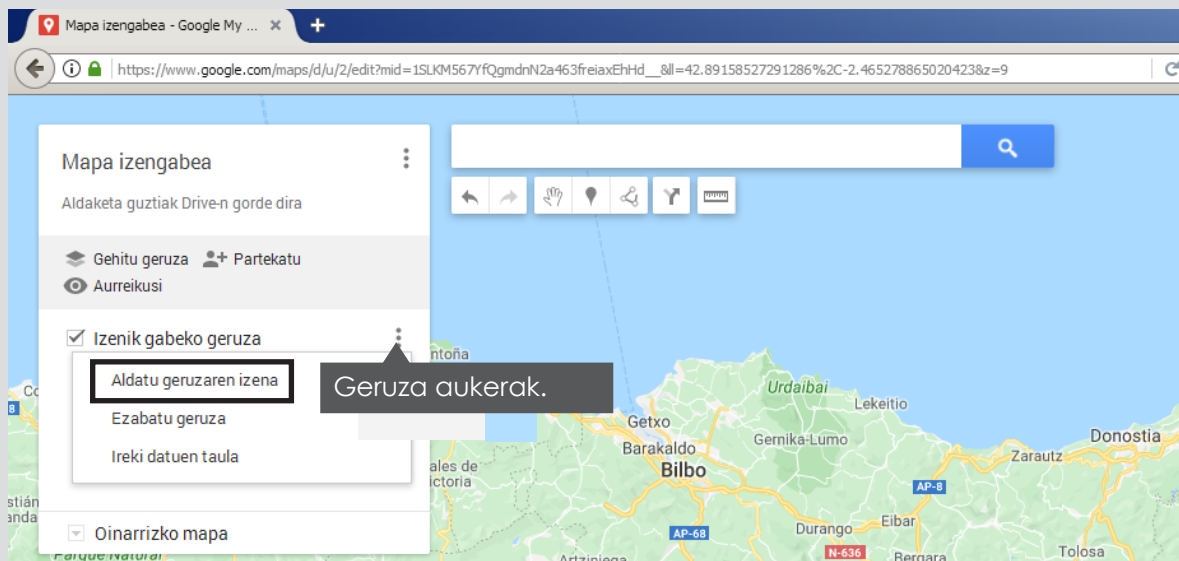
Mapa izengabea - Google My ... ×
+
https://www.google.com/maps/d/u/2/edit?mid=1SLKM567YfQgmdnN2a463freiaxEhHd__&ll=42.89158527291286%2C-2.4652788650204237&z=9

Mapa izengabea
Aldaketa guztiak Drive-n gorde dira
Gehitu geruza
Partekatu
Aurreikusi
Izenik gabeko geruza
Aldatu geruzaren izena
Ezabatu geruza
Ireki datuen taula
Oinarrizko mapa
Parque Natural

Geruza aukerak.

ntoña
Urdaibai
Lekeitio
Getxo
Gernika-Lumo
Donostia
Barakaldo
Bilbo
Zarautz
ales de
ictoria
AP-8
stián
anda
AP-68
Durango
Eibar
N-636
Bergara
Tolosa
Artziniega
8
Co